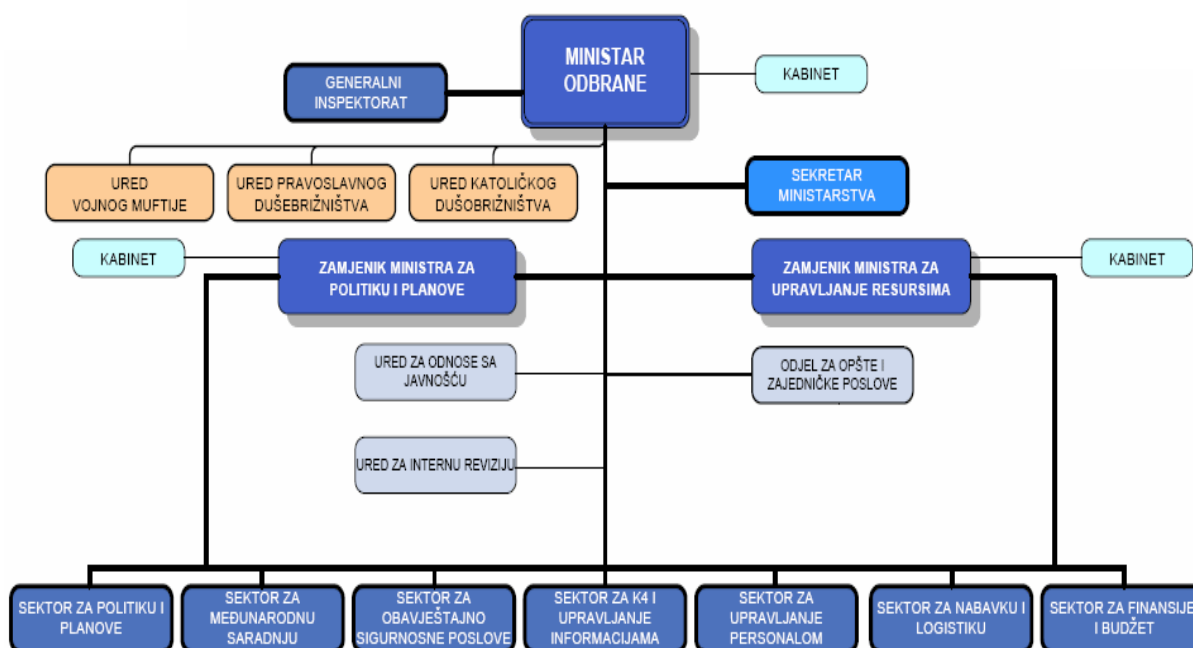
MINISTAR ODBRANE

GENERALNI INSPEKTORAT

KABINET

URED VOJNOG MUFTIJE

URED PRAVOSLAVNOG DUŠEBRIŽNIŠTVA

URED KATOLIČKOG DUŠOBRIŽNIŠTVA

SEKRETAR MINISTARSTVA

KABINET

ZAMJENIK MINISTRA ZA POLITIKU I PLANOVE

ZAMJENIK MINISTRA ZA UPRAVLJANJE RESURSIMA

KABINET

URED ZA ODNOSE SA JAVNOŠĆU

ODJEL ZA OPŠTE I ZAJEDNIČKE POSLOVE

URED ZA INTERNU REVIZIJU

SEKTOR ZA POLITIKU I PLANOVE

SEKTOR ZA MEĐUNARODNU SARADNJU

SEKTOR ZA OBAVJEŠTAJNO SIGURNOSNE POSLOVE

SEKTOR ZA K4 I UPRAVLJANJE INFORMACIJAMA

SEKTOR ZA UPRAVLJANJE PERSONALOM

SEKTOR ZA NABAVKU I LOGISTIKU

SEKTOR ZA FINANSIJE I BUDŽET